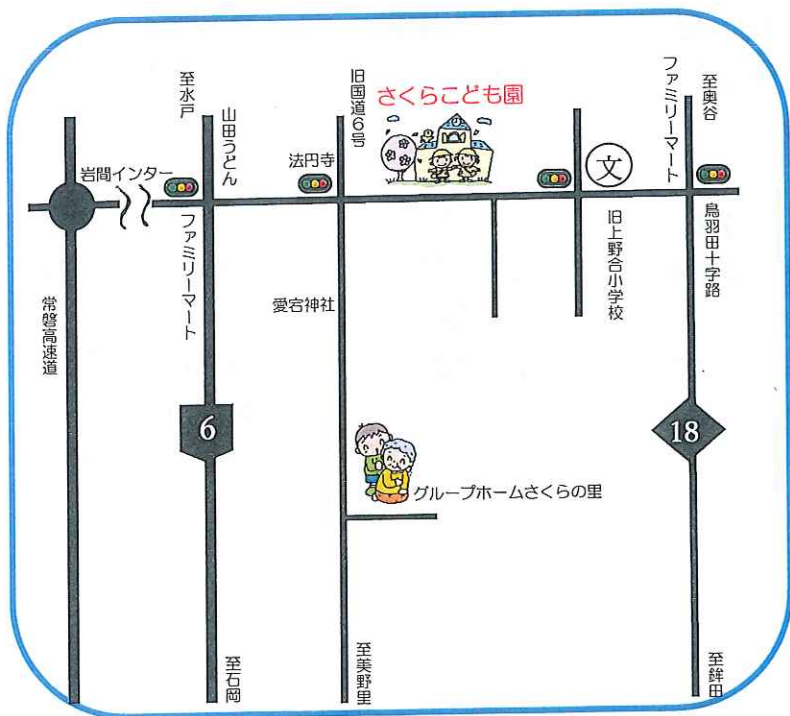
至水戸
山田うどん
旧国道6号
さくらこども園
ファミリーマート
至奥谷
岩間インター
法円寺
文
ファミリーマート
鳥羽田十字路
旧上野合小学校
常磐高速道
愛宕神社
6
18
グループホームさくらの里
至石岡
至美野里
至鉾田